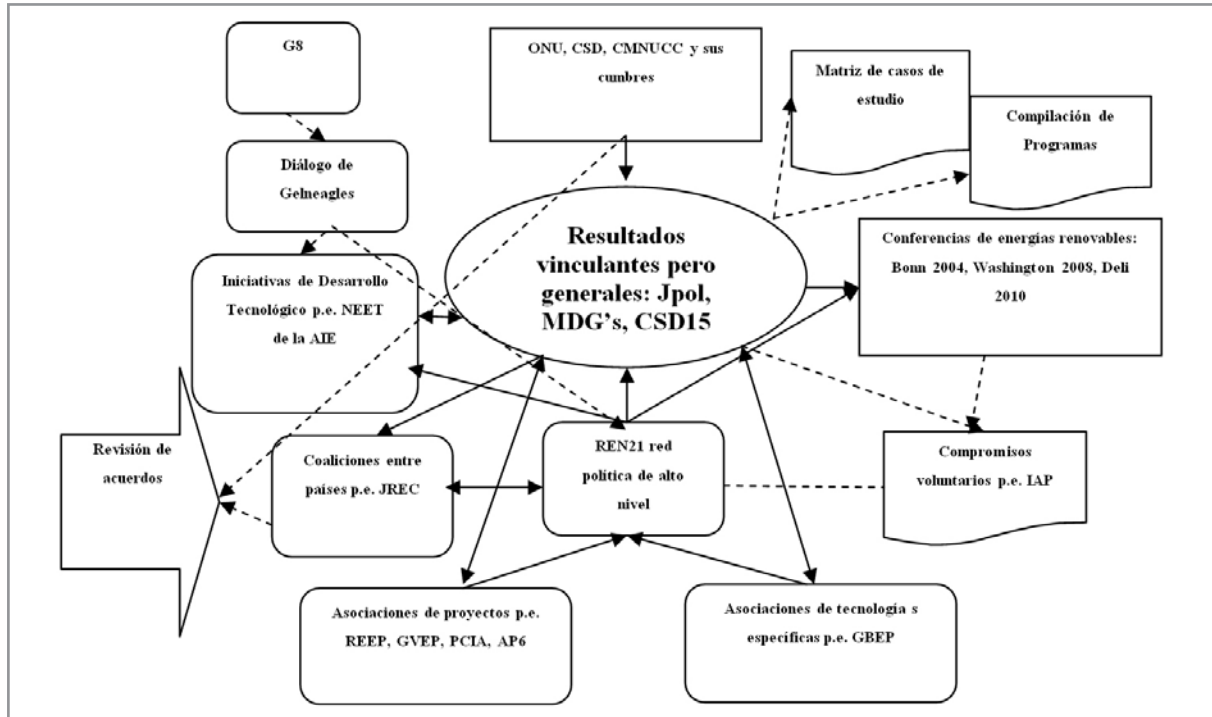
G8

ONU, CSD, CMNUCC y sus cumbres

Matriz de casos de estudio

Compilación de Programas

Diálogo de Gelneagles

Resultados vinculantes pero generales: Jpol, MDG's, CSD15

Conferencias de energías renovables: Bonn 2004, Washington 2008, Deli 2010

Iniciativas de Desarrollo Tecnológico p.e. NEET de la AIE

Revisión de acuerdos

Coaliciones entre países p.e. JREC

REN21 red política de alto nivel

Compromisos voluntarios p.e. IAP

Asociaciones de proyectos p.e. REEP, GVEP, PCIA, AP6

Asociaciones de tecnología s específicas p.e. GBEP